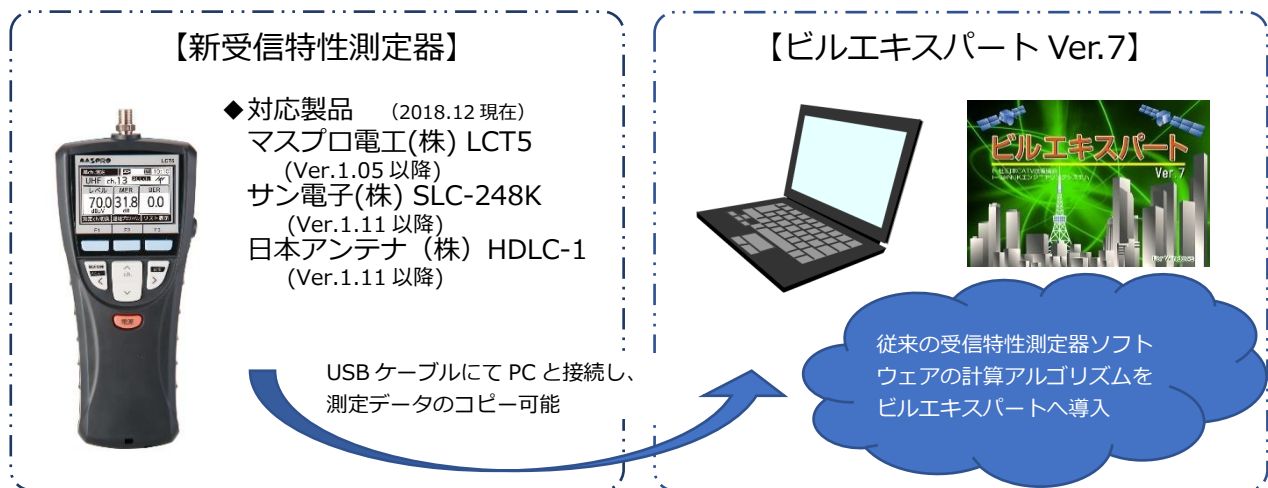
【新受信特性測定器】

◆対応製品　（2018.12 現在）
マスプロ電工(株) LCT5
(Ver.1.05 以降)
サン電子(株) SLC-248K
(Ver.1.11 以降)
日本アンテナ（株）HDLC-1
(Ver.1.11 以降)

MASPRO LCT5
UHF ch.13
レベル MER BER
70.0 31.8 0.0
F1 F2 F3
電源

USB ケーブルにて PC と接続し、測定データのコピー可能

【ビルエキスパート Ver.7】

ビルエキスパート
Ver.7

従来の受信特性測定器ソフトウェアの計算アルゴリズムをビルエキスパートへ導入